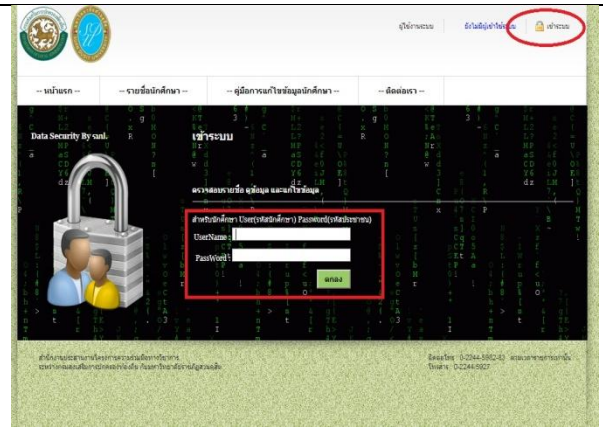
ผู้ใช้งานระบบ ยังไม่มีผู้เข้าใช้ระบบ เข้าระบบ

-- หน้าแรก -- -- รายชื่อนักศึกษา -- -- คู่มือการแก้ไขข้อมูลนักศึกษา -- -- ติดต่อเรา --

Data Security By sanL

เข้าระบบ

ตรวจสอบรายชื่อ ดูข้อมูล และแก้ไขข้อมูล

สำหรับนักศึกษา User(รหัสนักศึกษา) Password(รหัสประชาชน)

UserName :

PassWord :

ตกลง

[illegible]

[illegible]